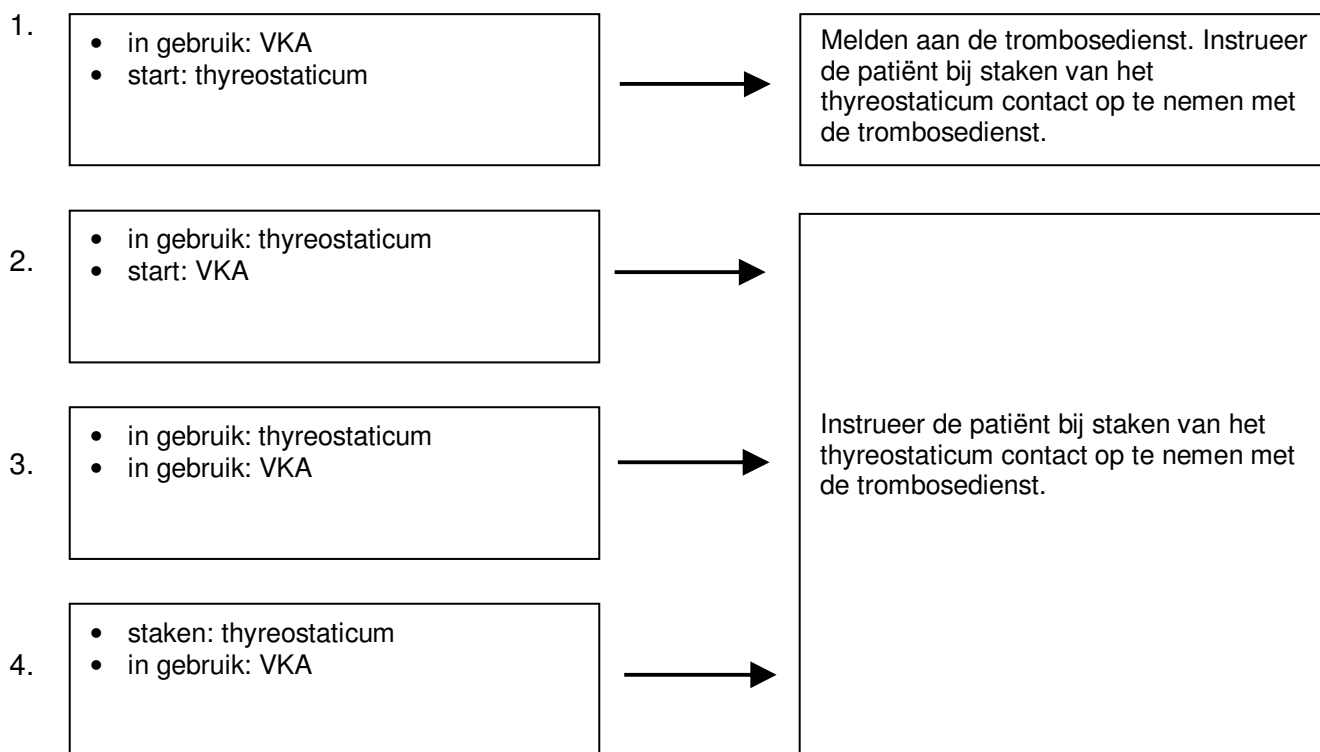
1.
- in gebruik: VKA
- start: thyreostaticum

Melden aan de trombosedienst. Instrueer de patiënt bij staken van het thyreostaticum contact op te nemen met de trombosedienst.

2.
- in gebruik: thyreostaticum
- start: VKA

3.
- in gebruik: thyreostaticum
- in gebruik: VKA

4.
- staken: thyreostaticum
- in gebruik: VKA

Instrueer de patiënt bij staken van het thyreostaticum contact op te nemen met de trombosedienst.